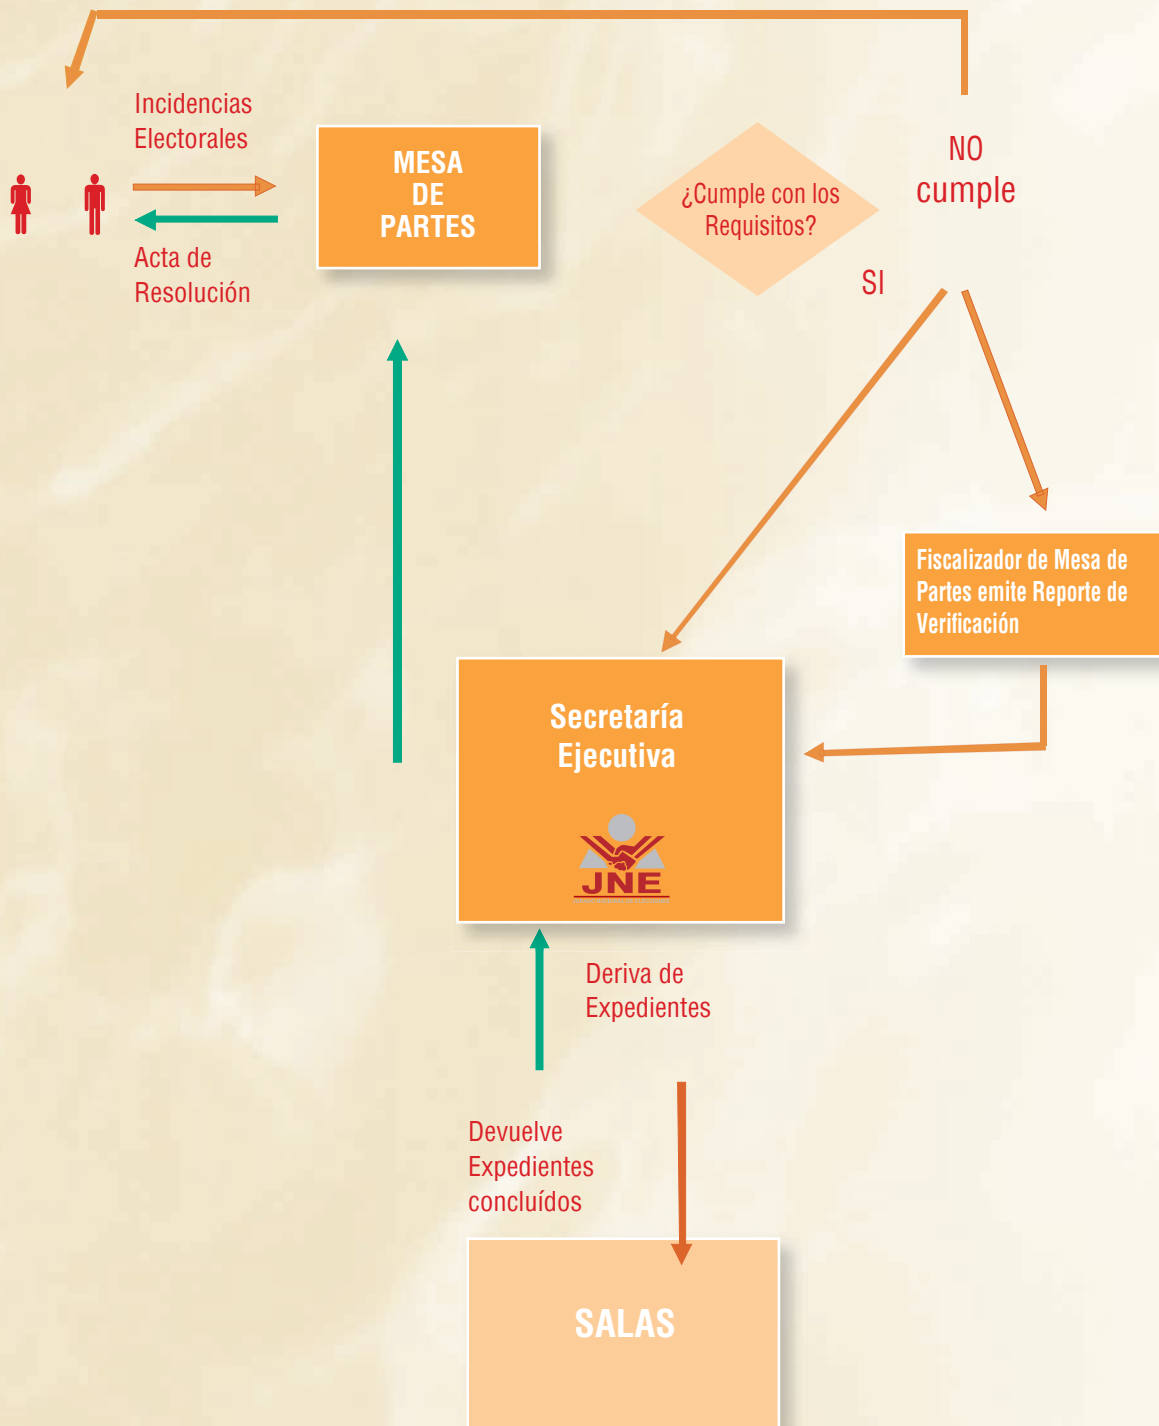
Incidencias Electorales

Acta de Resolución

MESA DE PARTES

¿Cumple con los Requisitos?

NO cumple

SI

Fiscalizador de Mesa de Partes emite Reporte de Verificación

Secretaría Ejecutiva

JNE

Deriva de Expedientes

Devuelve Expedientes concluídos

SALAS